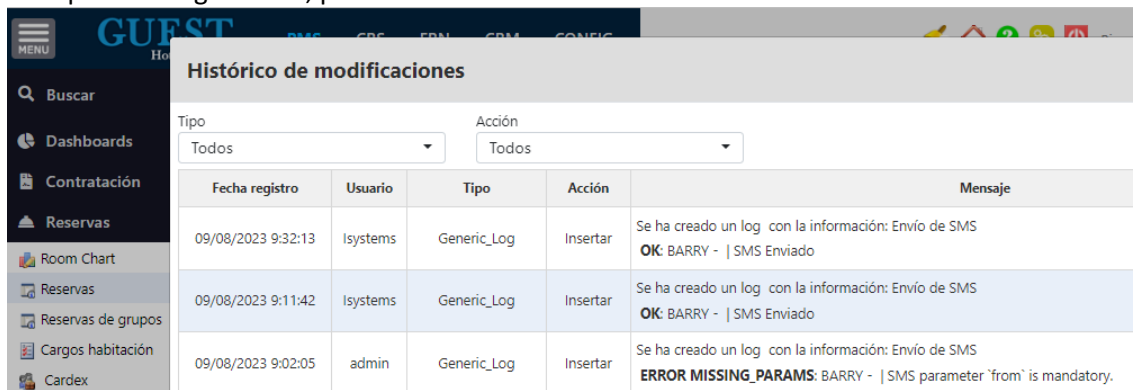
MENU

GUEST

PMS CRS ERN CRM CONFIG

Buscar

Dashboards

Contratación

Reservas

Room Chart

Reservas

Reservas de grupos

Cargos habitación

Cardex

Histórico de modificaciones

Tipo
Todos

Acción
Todos

| Fecha registro | Usuario | Tipo | Acción | Mensaje |
|---|---|---|---|---|
| 09/08/2023 9:32:13 | Isystems | Generic_Log | Insertar | Se ha creado un log con la información: Envío de SMS **OK**: BARRY - \| SMS Enviado |
| 09/08/2023 9:11:42 | Isystems | Generic_Log | Insertar | Se ha creado un log con la información: Envío de SMS **OK**: BARRY - \| SMS Enviado |
| 09/08/2023 9:02:05 | admin | Generic_Log | Insertar | Se ha creado un log con la información: Envío de SMS **ERROR MISSING_PARAMS**: BARRY - \| SMS parameter `from` is mandatory. |